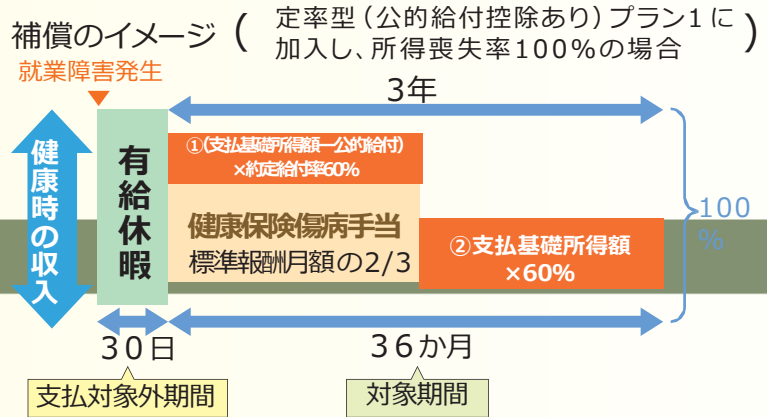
補償のイメージ（定率型（公的給付控除あり）プラン1に加入し、所得喪失率100%の場合）

就業障害発生

3年

健康時の収入

有給休暇

①(支払基礎所得額ー公的給付)×約定給付率60%

健康保険傷病手当
標準報酬月額の2/3

②支払基礎所得額×60%

100%

30日

36か月

支払対象外期間

対象期間